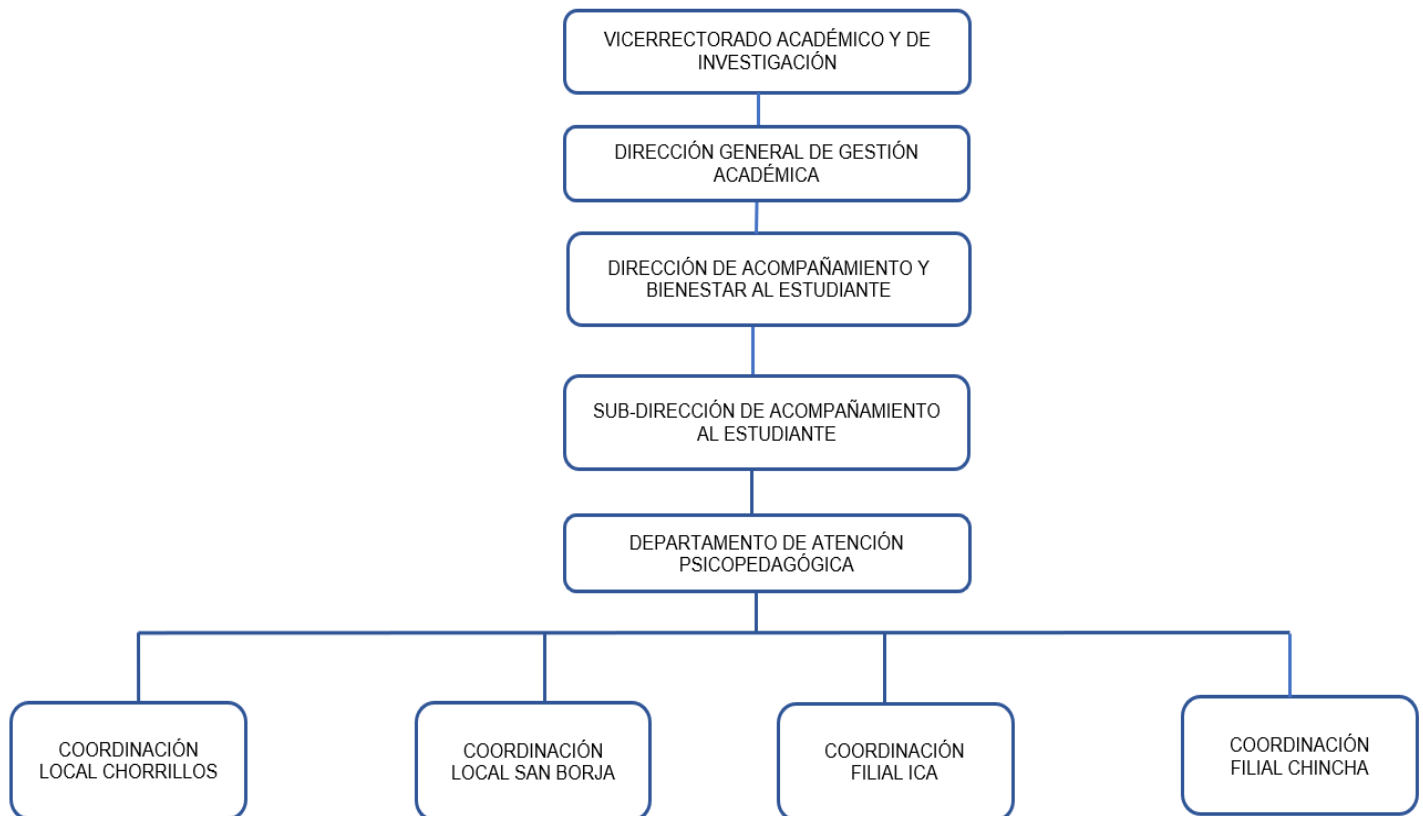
VICERRECTORADO ACADÉMICO Y DE INVESTIGACIÓN

DIRECCIÓN GENERAL DE GESTIÓN ACADÉMICA

DIRECCIÓN DE ACOMPAÑAMIENTO Y BIENESTAR AL ESTUDIANTE

SUB-DIRECCIÓN DE ACOMPAÑAMIENTO AL ESTUDIANTE

DEPARTAMENTO DE ATENCIÓN PSICOPEDAGÓGICA

COORDINACIÓN LOCAL CHORRILLOS

COORDINACIÓN LOCAL SAN BORJA

COORDINACIÓN FILIAL ICA

COORDINACIÓN FILIAL CHINCHA